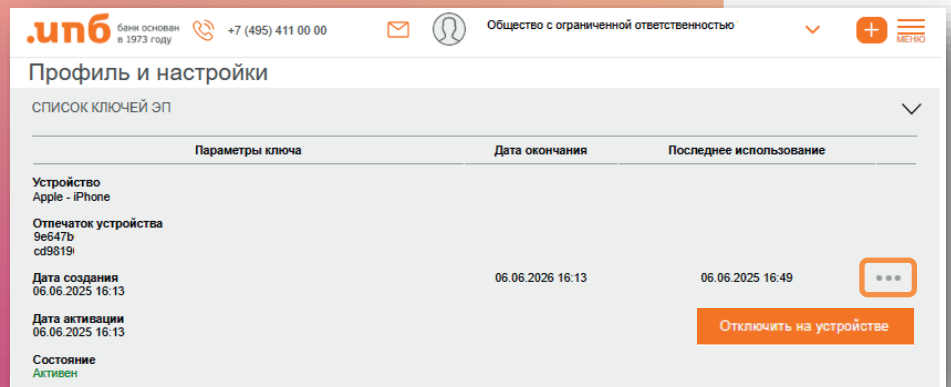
.ипб банк основан в 1973 году +7 (495) 411 00 00 Общество с ограниченной ответственностью МЕНЮ

Профиль и настройки

СПИСОК КЛЮЧЕЙ ЭП

| Параметры ключа | Дата окончания | Последнее использование | |
|---|---|---|---|
| Устройство Apple - iPhone<br>Отпечаток устройства 9e647b cd9819<br>Дата создания 06.06.2025 16:13<br>Дата активации 06.06.2025 16:13<br>Состояние Активен | 06.06.2026 16:13 | 06.06.2025 16:49 | ••• Отключить на устройстве |